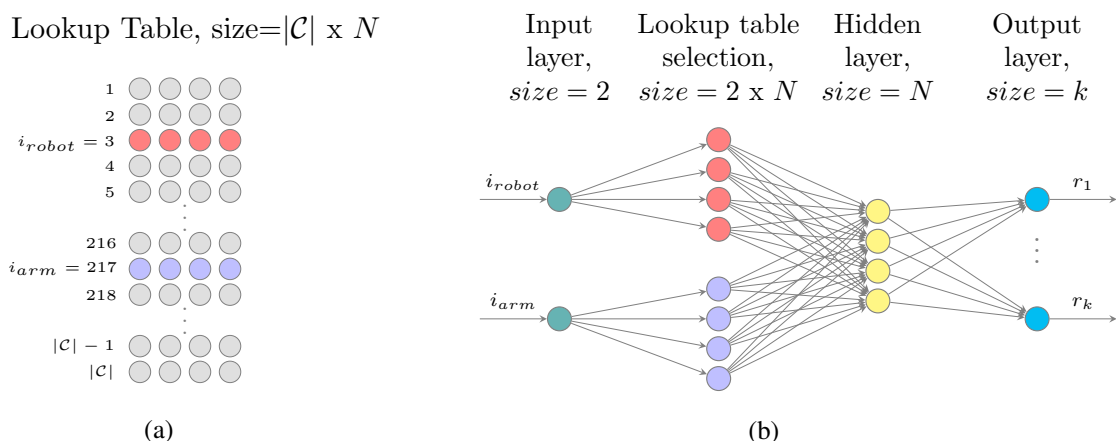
Lookup Table, size=$|\mathcal{C}|$ x $N$

1
2
$i_{robot} = 3$
4
5
216
$i_{arm} = 217$
218
$|\mathcal{C}| - 1$
$|\mathcal{C}|$

(a)

Input layer, $size = 2$

Lookup table selection, $size = 2$ x $N$

Hidden layer, $size = N$

Output layer, $size = k$

$i_{robot}$

$i_{arm}$

$r_1$

$r_k$

(b)